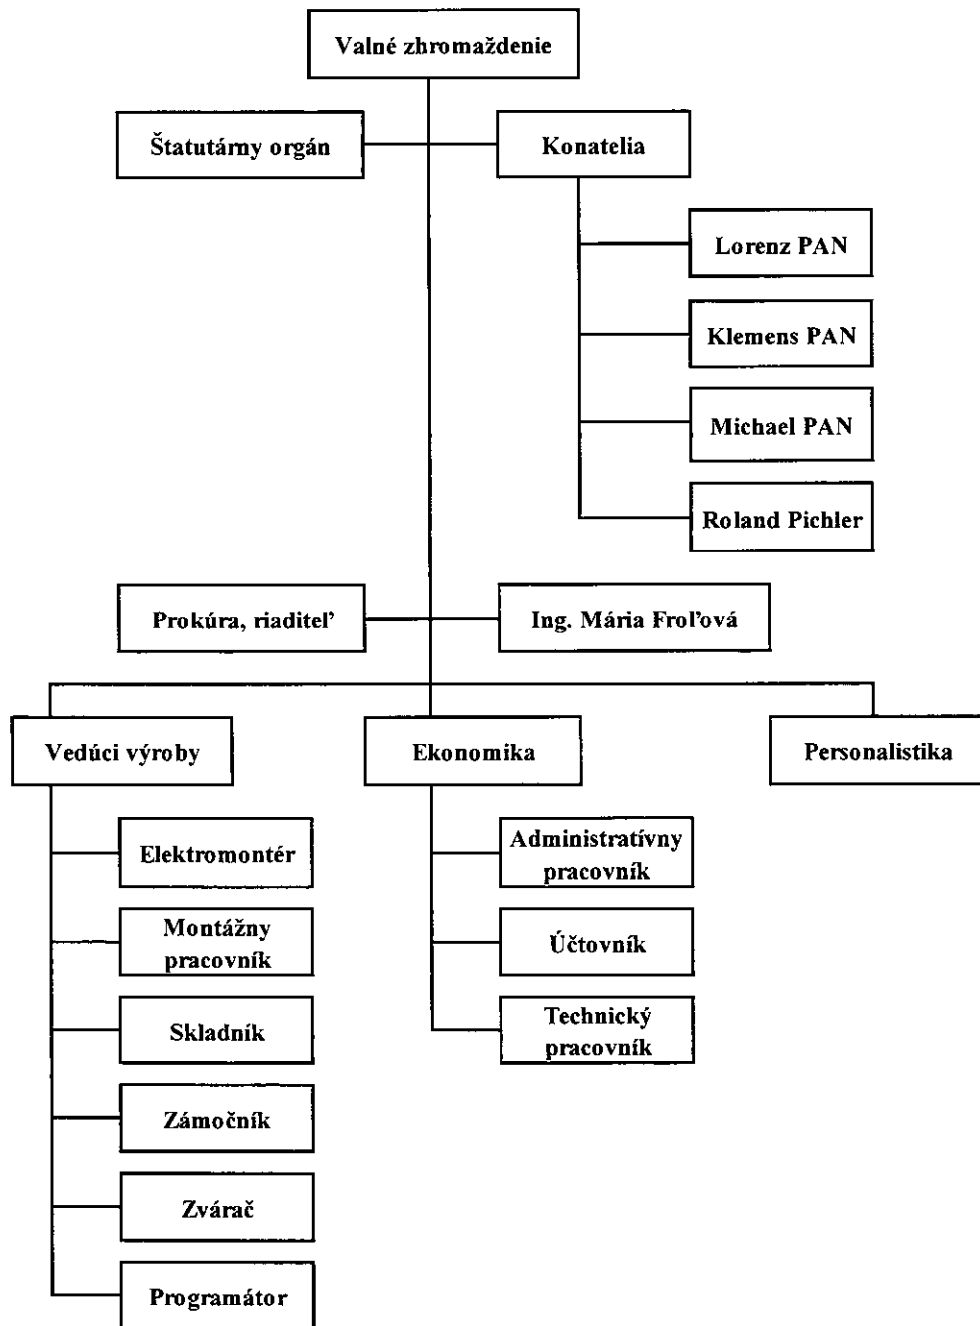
Valné zhromaždenie

Štatutárny orgán

Konatelia

Lorenz PAN

Klemens PAN

Michael PAN

Roland Pichler

Prokúra, riaditeľ

Ing. Mária Froľová

Vedúci výroby

Ekonomika

Personalistika

Elektromontér

Montážny pracovník

Skladník

Zámočník

Zvárač

Programátor

Administratívny pracovník

Účtovník

Technický pracovník